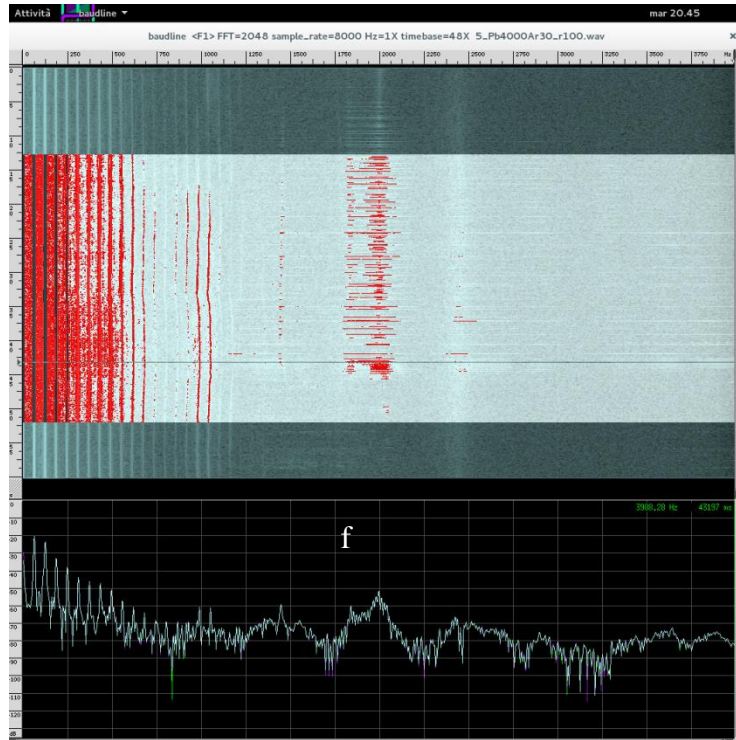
Attività baudline ▾ mar 20.45

baudline <F1> FFT=2048 sample_rate=8000 Hz=1X timebase=48X 5_Pb4000Ar30_r100.wav

0 250 500 750 1000 1250 1500 1750 2000 2250 2500 2750 3000 3250 3500 3750 Hz

3988.28 Hz 43197 ms

f

0
10
20
30
40
50
60
70
80
90
100
110
120
dB